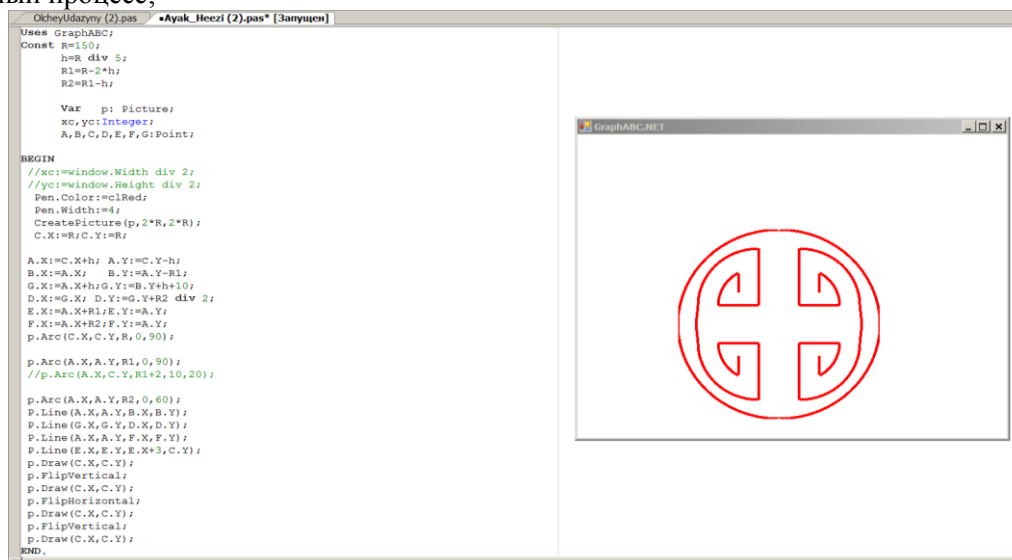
ный процесс;

OicheyUdazyny (2).pas
•Ayak_Heezi (2).pas* [Запущен]

Uses GraphABC;
Const R=150;
h=R div 5;
R1=R-2*h;
R2=R1-h;

Var p: Picture;
xc,yc:Integer;
A,B,C,D,E,F,G:Point;

BEGIN
//xc:=window.Width div 2;
//yc:=window.Height div 2;
Pen.Color:=clRed;
Pen.Width:=4;
CreatePicture(p,2*R,2*R);
C.X:=R;C.Y:=R;

A.X:=C.X+h; A.Y:=C.Y-h;
B.X:=A.X; B.Y:=A.Y-R1;
G.X:=A.X+h;G.Y:=B.Y+h+10;
D.X:=G.X; D.Y:=G.Y+R2 div 2;
E.X:=A.X+R1;E.Y:=A.Y;
F.X:=A.X+R2;F.Y:=A.Y;
p.Arc(C.X,C.Y,R,0,90);

p.Arc(A.X,A.Y,R1,0,90);
//p.Arc(A.X,C.Y,R1+2,10,20);

p.Arc(A.X,A.Y,R2,0,60);
P.Line(A.X,A.Y,B.X,B.Y);
P.Line(G.X,G.Y,D.X,D.Y);
P.Line(A.X,A.Y,F.X,F.Y);
P.Line(E.X,E.Y,E.X+3,C.Y);
p.Draw(C.X,C.Y);
p.FlipVertical;
p.Draw(C.X,C.Y);
p.FlipHorizontal;
p.Draw(C.X,C.Y);
p.FlipVertical;
p.Draw(C.X,C.Y);
END.

GraphABC.NET